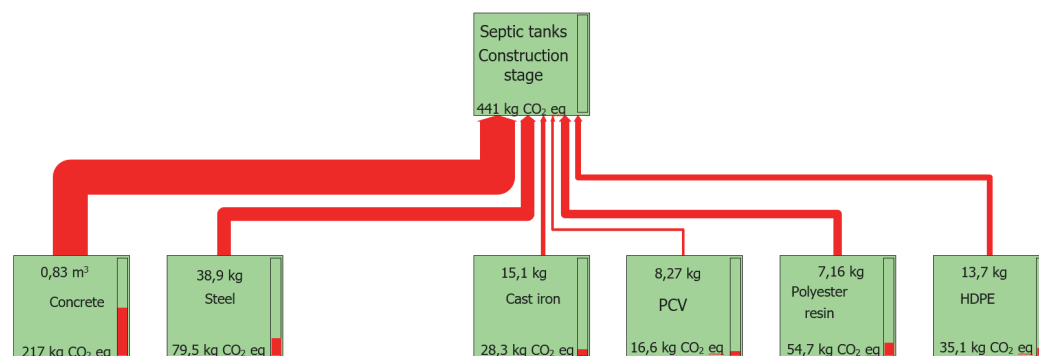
Septic tanks
Construction stage

441 kg $CO_2$ eq

0,83 m$^3$
Concrete
217 kg $CO_2$ eq

38,9 kg
Steel
79,5 kg $CO_2$ eq

15,1 kg
Cast iron
28,3 kg $CO_2$ eq

8,27 kg
PCV
16,6 kg $CO_2$ eq

7,16 kg
Polyester resin
54,7 kg $CO_2$ eq

13,7 kg
HDPE
35,1 kg $CO_2$ eq